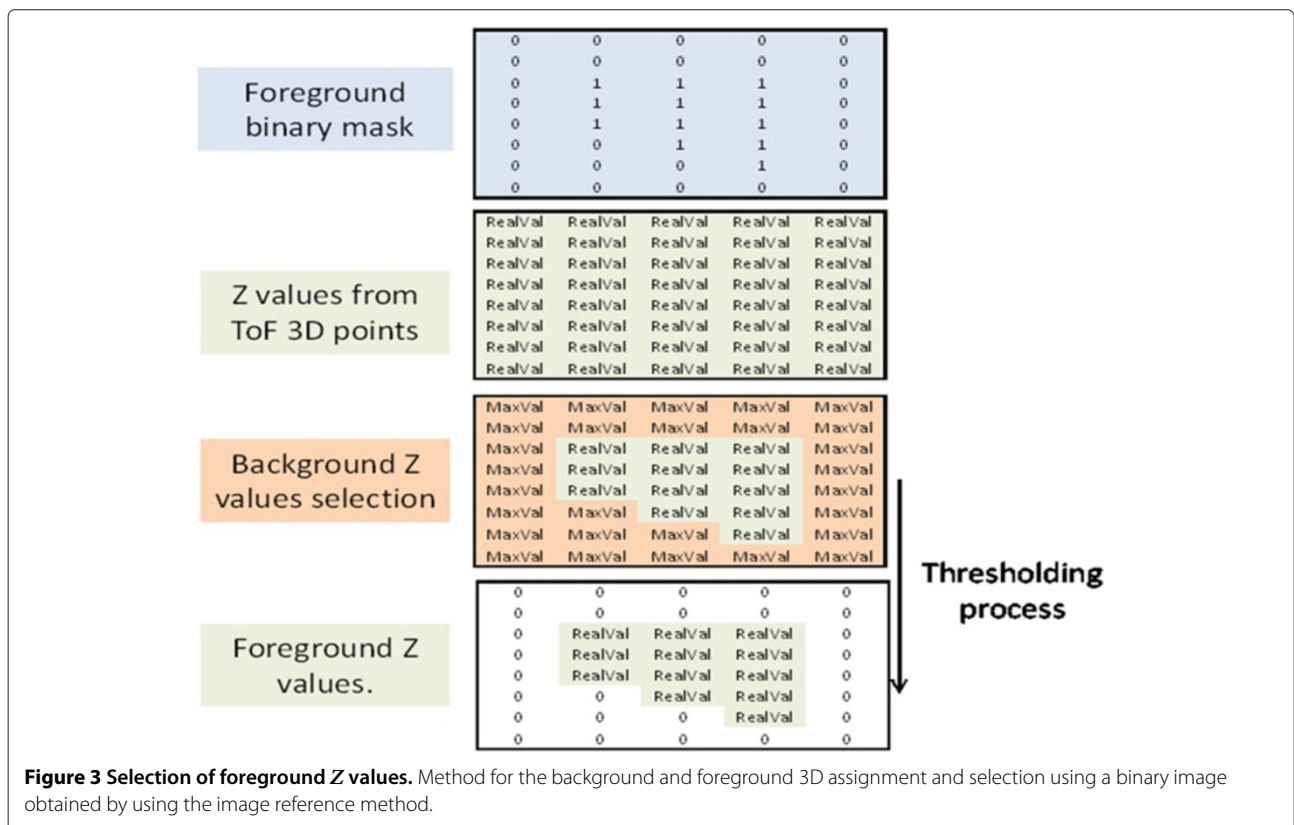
Foreground binary mask

| | | | | |
|---|---|---|---|---|
| 0 | 0 | 0 | 0 | 0 |
| 0 | 0 | 0 | 0 | 0 |
| 0 | 1 | 1 | 1 | 0 |
| 0 | 1 | 1 | 1 | 0 |
| 0 | 1 | 1 | 1 | 0 |
| 0 | 0 | 1 | 1 | 0 |
| 0 | 0 | 0 | 1 | 0 |
| 0 | 0 | 0 | 0 | 0 |

Z values from ToF 3D points

| | | | | |
|---|---|---|---|---|
| RealVal | RealVal | RealVal | RealVal | RealVal |
| RealVal | RealVal | RealVal | RealVal | RealVal |
| RealVal | RealVal | RealVal | RealVal | RealVal |
| RealVal | RealVal | RealVal | RealVal | RealVal |
| RealVal | RealVal | RealVal | RealVal | RealVal |
| RealVal | RealVal | RealVal | RealVal | RealVal |
| RealVal | RealVal | RealVal | RealVal | RealVal |
| RealVal | RealVal | RealVal | RealVal | RealVal |

Background Z values selection

| | | | | |
|---|---|---|---|---|
| MaxVal | MaxVal | MaxVal | MaxVal | MaxVal |
| MaxVal | MaxVal | MaxVal | MaxVal | MaxVal |
| MaxVal | RealVal | RealVal | RealVal | MaxVal |
| MaxVal | RealVal | RealVal | RealVal | MaxVal |
| MaxVal | RealVal | RealVal | RealVal | MaxVal |
| MaxVal | MaxVal | RealVal | RealVal | MaxVal |
| MaxVal | MaxVal | MaxVal | RealVal | MaxVal |
| MaxVal | MaxVal | MaxVal | MaxVal | MaxVal |

Thresholding process

Foreground Z values.

| | | | | |
|---|---|---|---|---|
| 0 | 0 | 0 | 0 | 0 |
| 0 | 0 | 0 | 0 | 0 |
| 0 | RealVal | RealVal | RealVal | 0 |
| 0 | RealVal | RealVal | RealVal | 0 |
| 0 | RealVal | RealVal | RealVal | 0 |
| 0 | 0 | RealVal | RealVal | 0 |
| 0 | 0 | 0 | RealVal | 0 |
| 0 | 0 | 0 | 0 | 0 |

**Figure 3 Selection of foreground $Z$ values.** Method for the background and foreground 3D assignment and selection using a binary image obtained by using the image reference method.